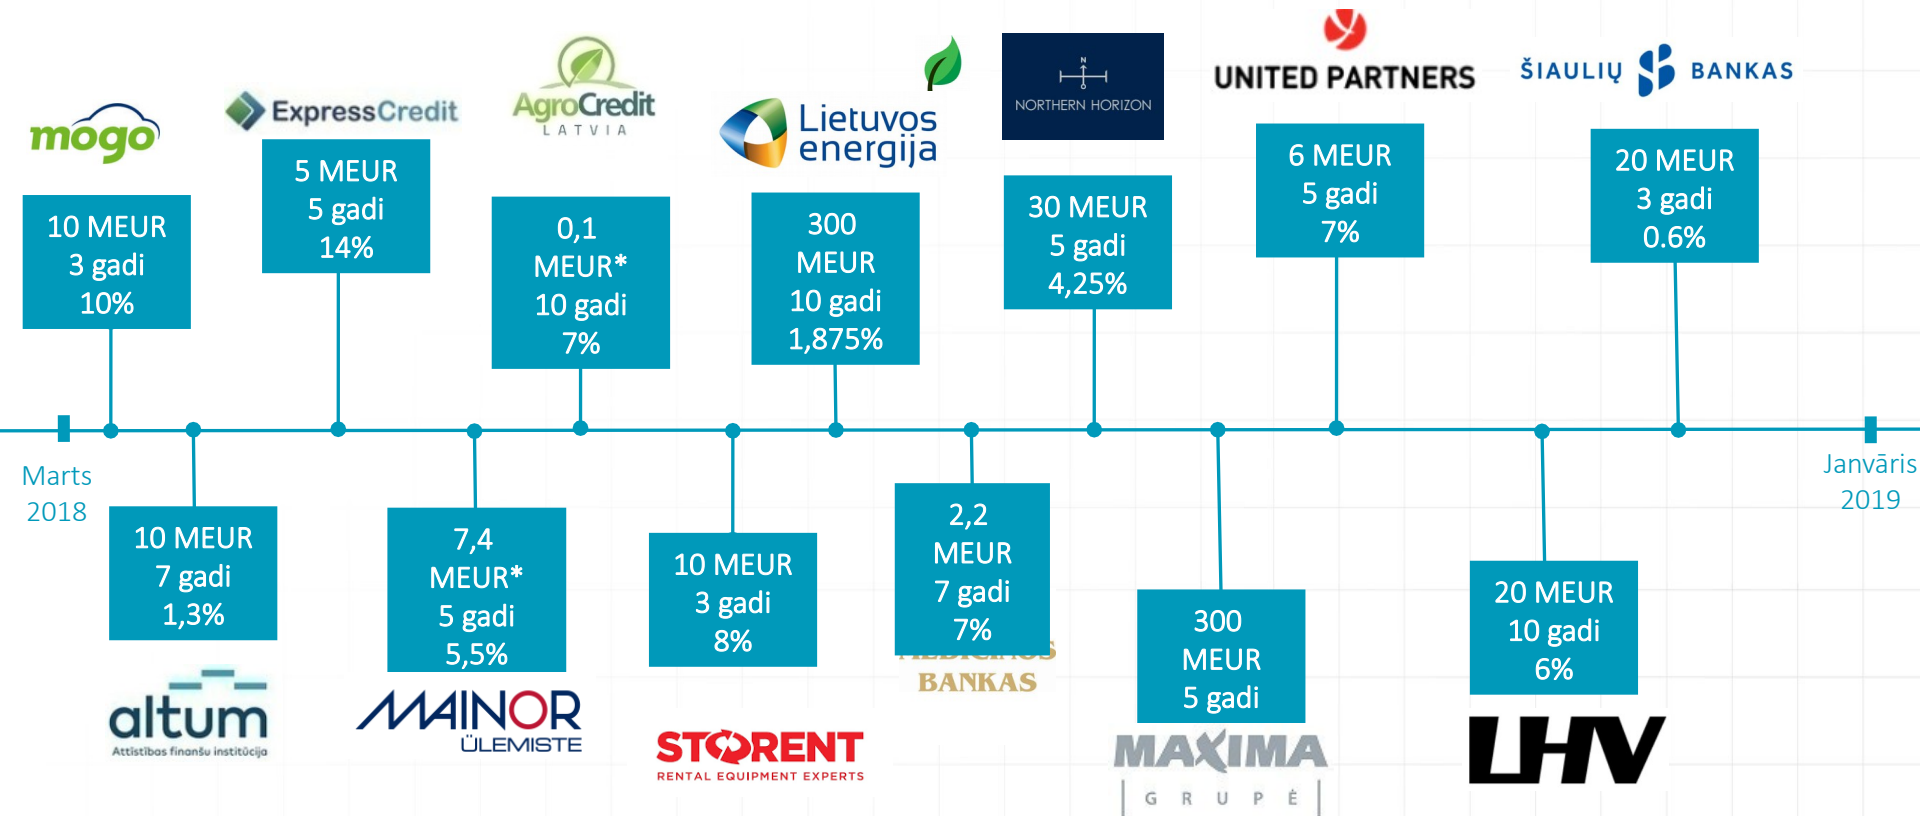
mogo
10 MEUR
3 gadi
10%

ExpressCredit
5 MEUR
5 gadi
14%

AgroCredit
LATVIA
0,1
MEUR*
10 gadi
7%

Lietuvos energija
300
MEUR
10 gadi
1,875%

NORTHERN HORIZON
30 MEUR
5 gadi
4,25%

UNITED PARTNERS
6 MEUR
5 gadi
7%

ŠIAULIŲ BANKAS
20 MEUR
3 gadi
0.6%

Marts
2018

Janvāris
2019

10 MEUR
7 gadi
1,3%
altum
Attīstības finanšu institūcija

7,4
MEUR*
5 gadi
5,5%
MAINOR
ÜLEMISTE

10 MEUR
3 gadi
8%
STORENT
RENTAL EQUIPMENT EXPERTS

2,2
MEUR
7 gadi
7%
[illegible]
BANKAS

300
MEUR
5 gadi
MAXIMA
GRUPĖ

20 MEUR
10 gadi
6%
LHV